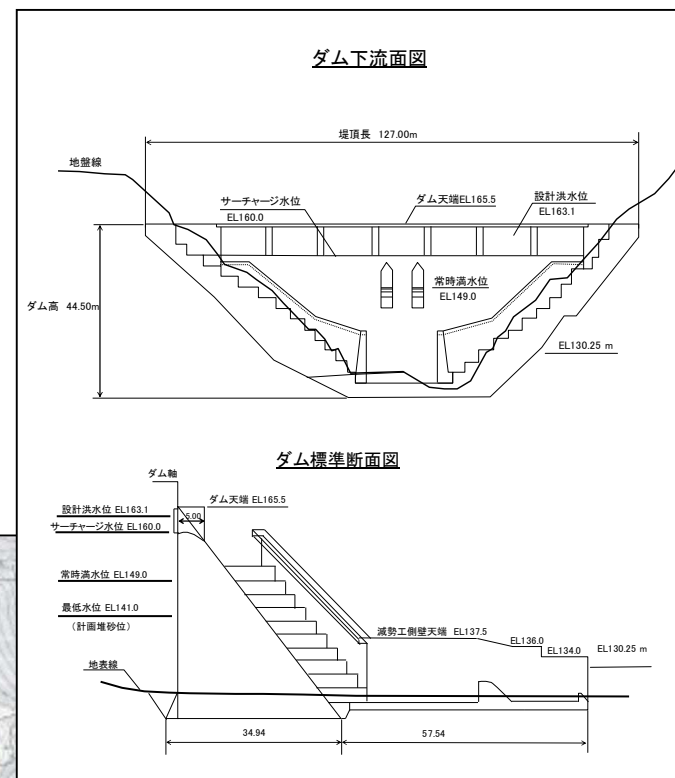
ダム下流面図

堤頂長 127.00m

地盤線

サーチャージ水位
EL160.0

ダム天端EL165.5

設計洪水位
EL163.1

常時満水位
EL149.0

ダム高 44.50m

EL130.25 m

ダム標準断面図

ダム軸

ダム天端 EL165.5

設計洪水位 EL163.1

サーチャージ水位 EL160.0

5.00

常時満水位 EL149.0

最低水位 EL141.0

(計画堆砂位)

減勢工側壁天端 EL137.5

EL136.0

EL134.0

EL130.25 m

地表線

34.94

57.54